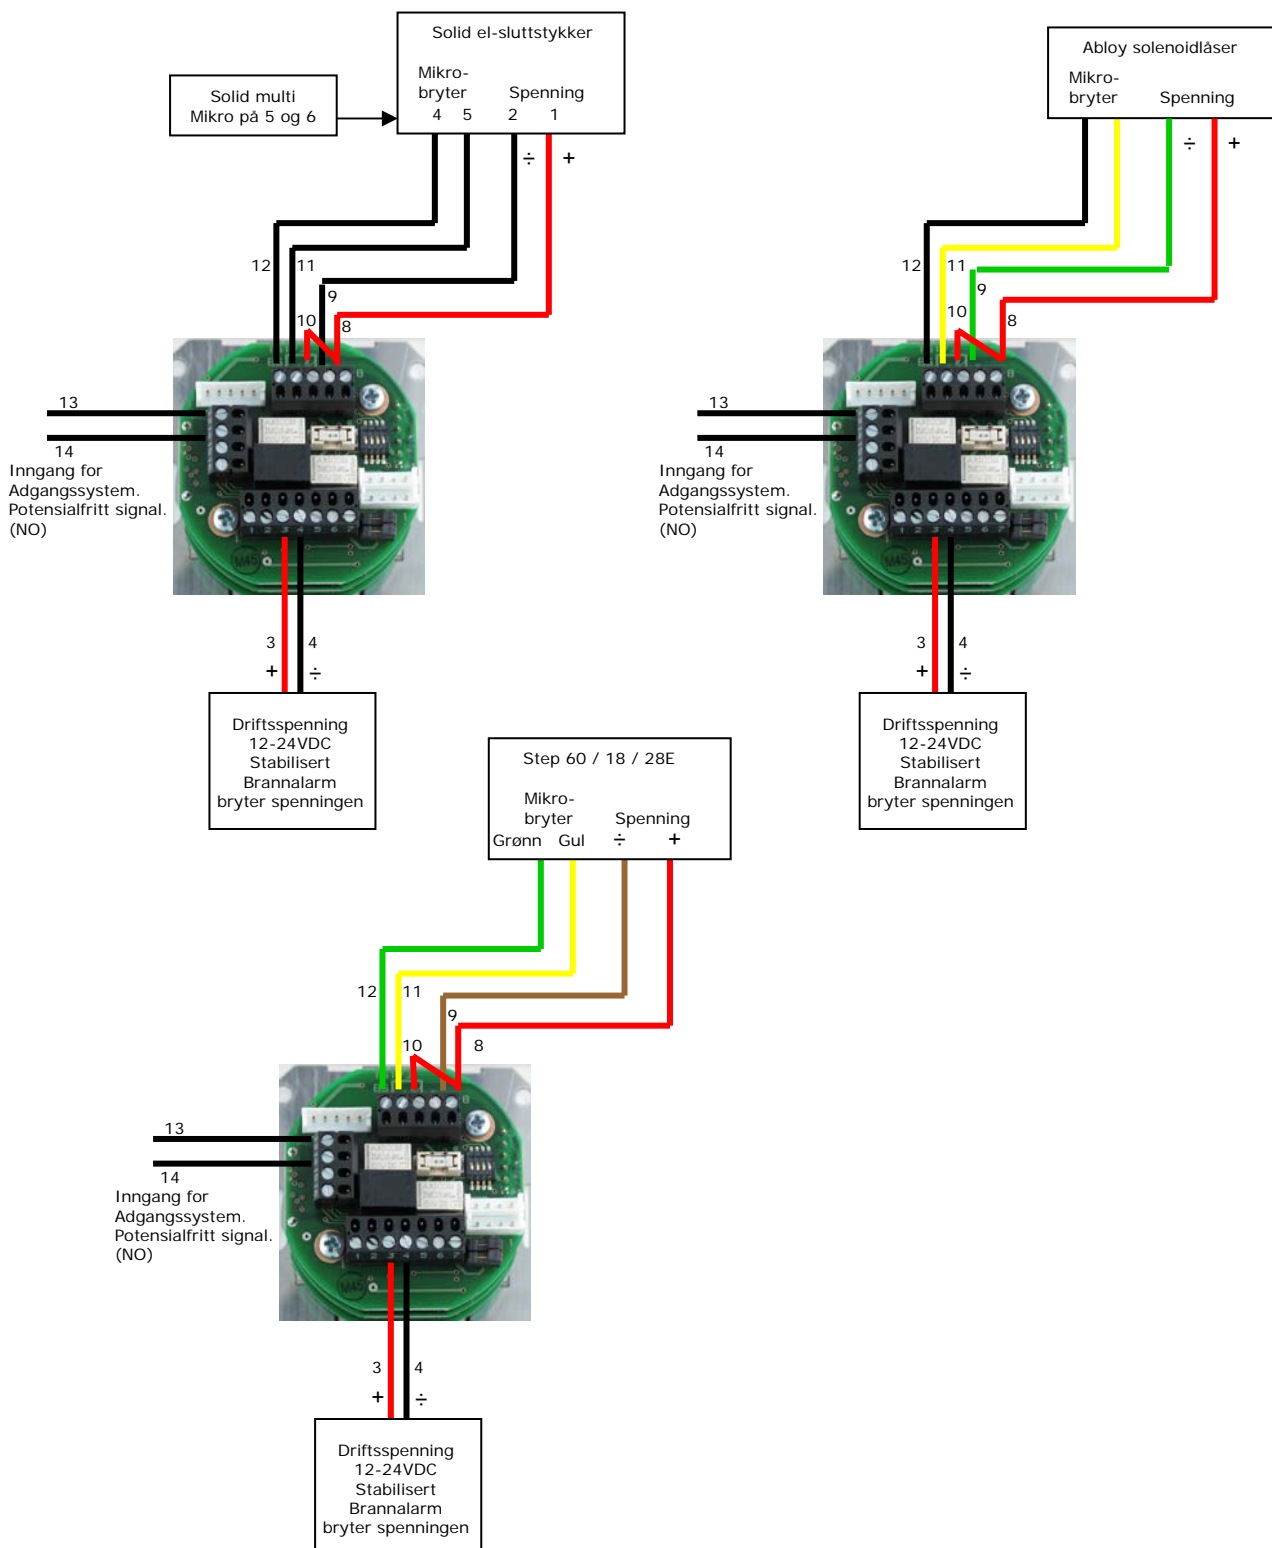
Solid el-sluttstykker

Mikro-
bryter
4 5

Spenning
2 1

Solid multi
Mikro på 5 og 6

÷ +

12 11 9 10 8

13

14

Inngang for
Adgangssystem.
Potensialfritt signal.
(NO)

3 4
+ ÷

Driftsspenning
12-24VDC
Stabilisert
Brannalarm
bryter spenningen

Abloy solenoidlåser

Mikro-
bryter

Spenning

÷ +

12 11 9 10 8

13

14

Inngang for
Adgangssystem.
Potensialfritt signal.
(NO)

3 4
+ ÷

Driftsspenning
12-24VDC
Stabilisert
Brannalarm
bryter spenningen

Step 60 / 18 / 28E

Mikro-
bryter
Grønn Gul

Spenning
÷ +

12 11 9 10 8

13

14

Inngang for
Adgangssystem.
Potensialfritt signal.
(NO)

3 4
+ ÷

Driftsspenning
12-24VDC
Stabilisert
Brannalarm
bryter spenningen